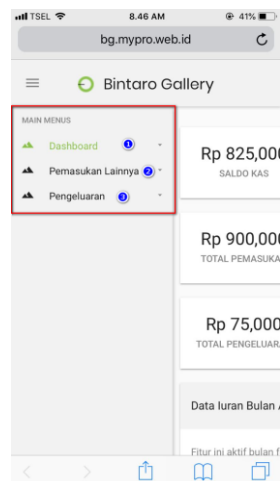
TSEL 8.46 AM 41%

bg.mypro.web.id

Bintaro Gallery

MAIN MENUS

Dashboard 1

Pemasukan Lainnya 2

Pengeluaran 3

Rp 825,000

SALDO KAS

Rp 900,000

TOTAL PEMASUKA

Rp 75,000

TOTAL PENGELUARA

Data Iuran Bulan A

Fitur ini aktif bulan f